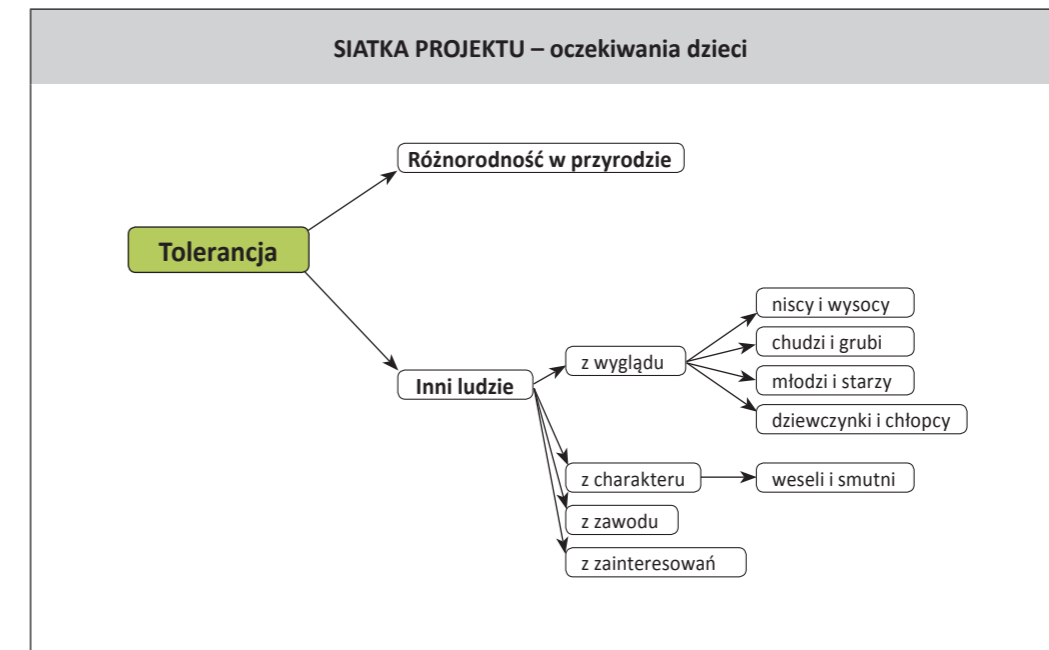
SIATKA PROJEKTU – oczekiwania dzieci

Tolerancja

Różnorodność w przyrodzie

Inni ludzie

z wyglądu

niscy i wysocy

chudzi i grubi

młodzi i starzy

dziewczynki i chłopcy

z charakteru

weseli i smutni

z zawodu

z zainteresowań